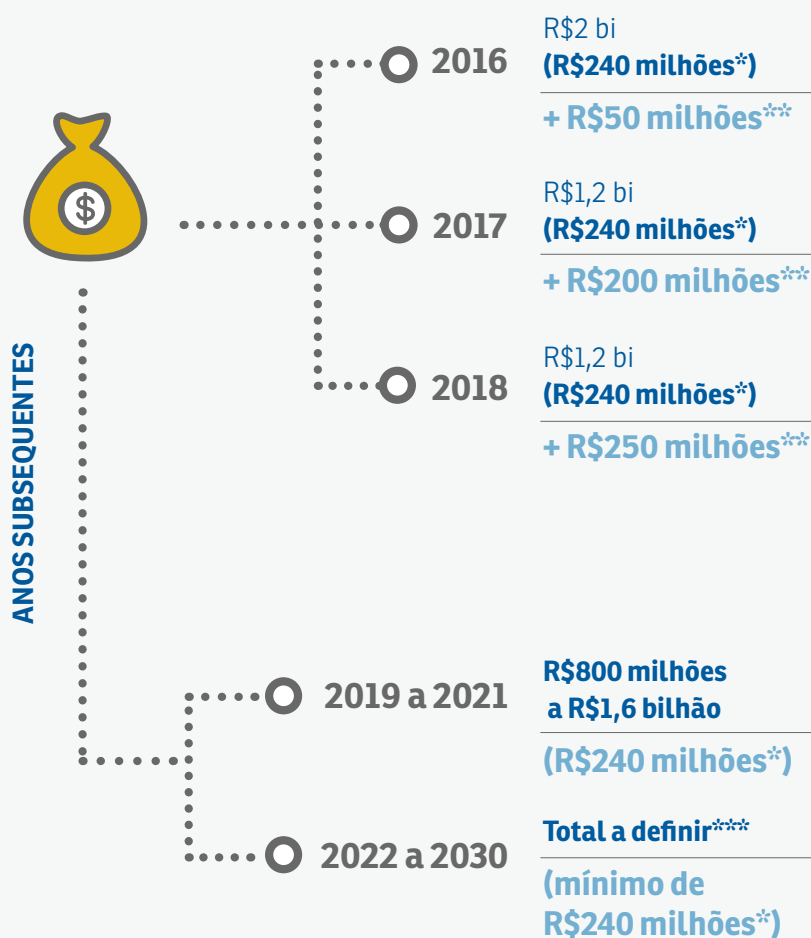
$

ANOS SUBSEQUENTES

2016

R$2 bi
(R$240 milhões*)

+ R$50 milhões**

2017

R$1,2 bi
(R$240 milhões*)

+ R$200 milhões**

2018

R$1,2 bi
(R$240 milhões*)

+ R$250 milhões**

2019 a 2021

R$800 milhões a R$1,6 bilhão

(R$240 milhões*)

2022 a 2030

Total a definir***

(mínimo de R$240 milhões*)